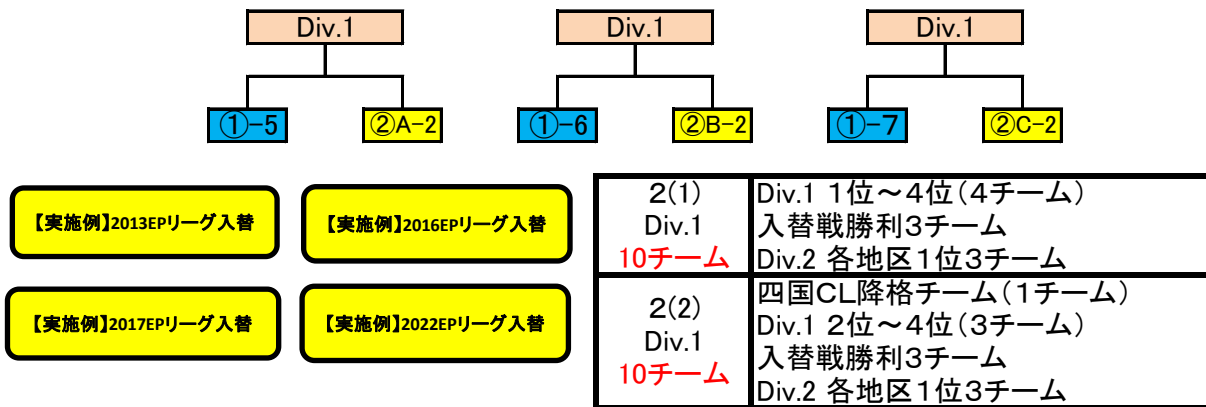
Div.1

①-5 ②A-2

Div.1

①-6 ②B-2

Div.1

①-7 ②C-2

【実施例】2013EPリーグ入替

【実施例】2016EPリーグ入替

【実施例】2017EPリーグ入替

【実施例】2022EPリーグ入替

| 2(1) Div.1 10チーム | Div.1 1位～4位(4チーム) 入替戦勝利3チーム Div.2 各地区1位3チーム |
|---|---|
| 2(2) Div.1 10チーム | 四国CL降格チーム(1チーム) Div.1 2位～4位(3チーム) 入替戦勝利3チーム Div.2 各地区1位3チーム |